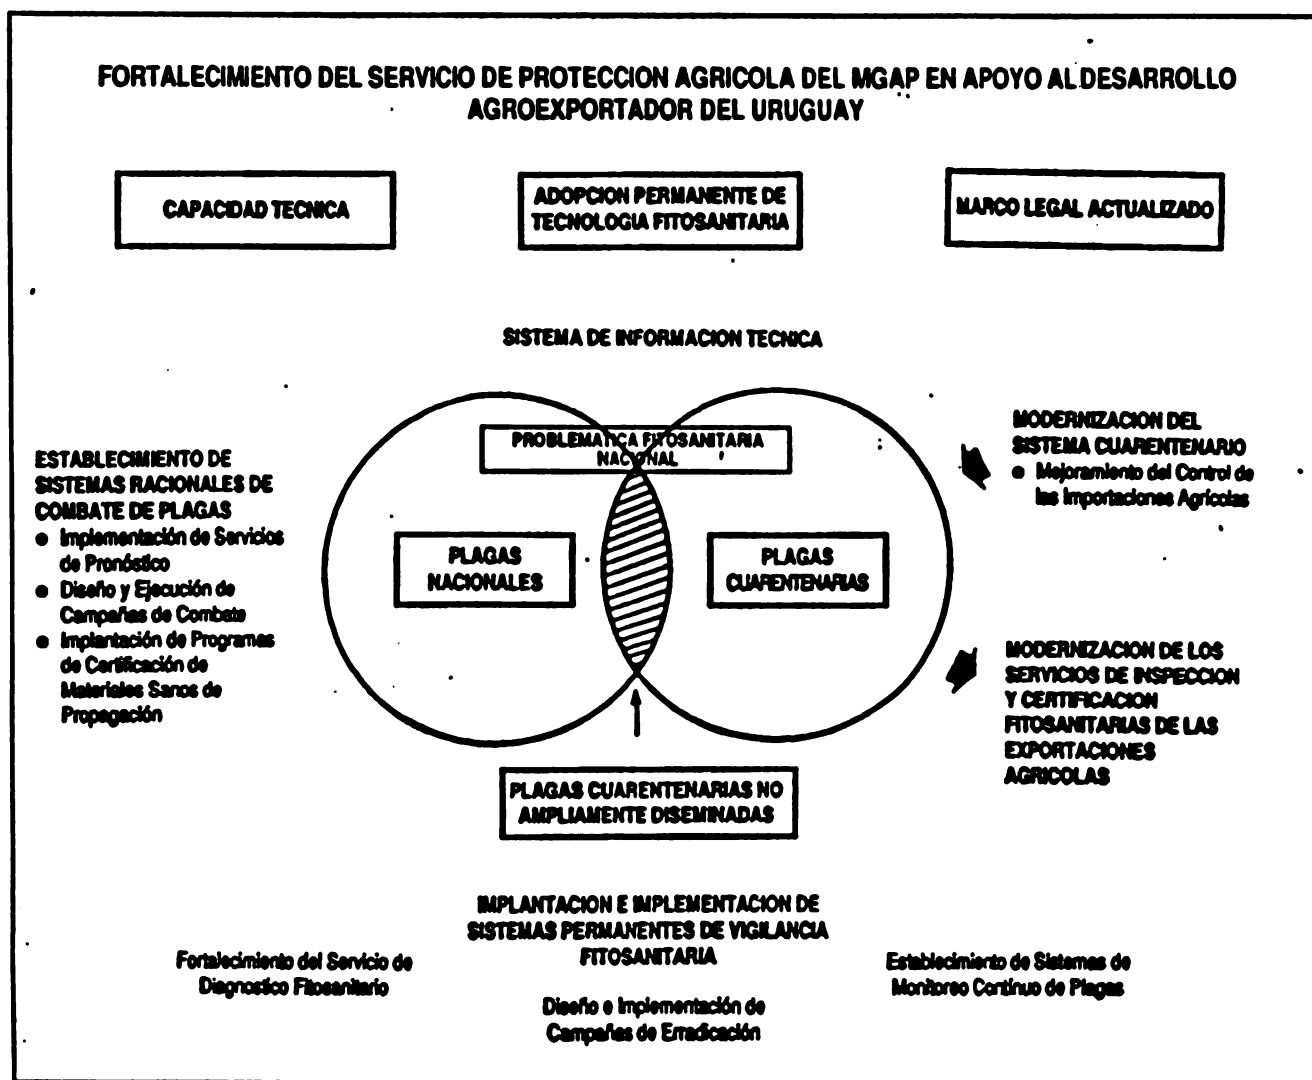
FORTALECIMIENTO DEL SERVICIO DE PROTECCION AGRICOLA DEL MGAP EN APOYO AL DESARROLLO AGROEXPORTADOR DEL URUGUAY

CAPACIDAD TECNICA

ADOPCION PERMANENTE DE TECNOLOGIA FITOSANITARIA

MARCO LEGAL ACTUALIZADO

SISTEMA DE INFORMACION TECNICA

ESTABLECIMIENTO DE SISTEMAS RACIONALES DE COMBATE DE PLAGAS
● Implementación de Servicios de Pronóstico
● Diseño y Ejecución de Campañas de Combate
● Implantación de Programas de Certificación de Materiales Sanos de Propagación

PROBLEMATICA FITOSANITARIA NACIONAL

PLAGAS NACIONALES

PLAGAS CUARENTENARIAS

MODERNIZACION DEL SISTEMA CUARENTENARIO
● Mejoramiento del Control de las Importaciones Agrícolas

MODERNIZACION DE LOS SERVICIOS DE INSPECCION Y CERTIFICACION FITOSANITARIAS DE LAS EXPORTACIONES AGRICOLAS

PLAGAS CUARENTENARIAS NO AMPLIAMENTE DISEMINADAS

IMPLANTACION E IMPLEMENTACION DE SISTEMAS PERMANENTES DE VIGILANCIA FITOSANITARIA

Fortalecimiento del Servicio de Diagnostico Fitosanitario

Diseño e Implementación de Campañas de Erradicación

Establecimiento de Sistemas de Monitoreo Contínuo de Plagas